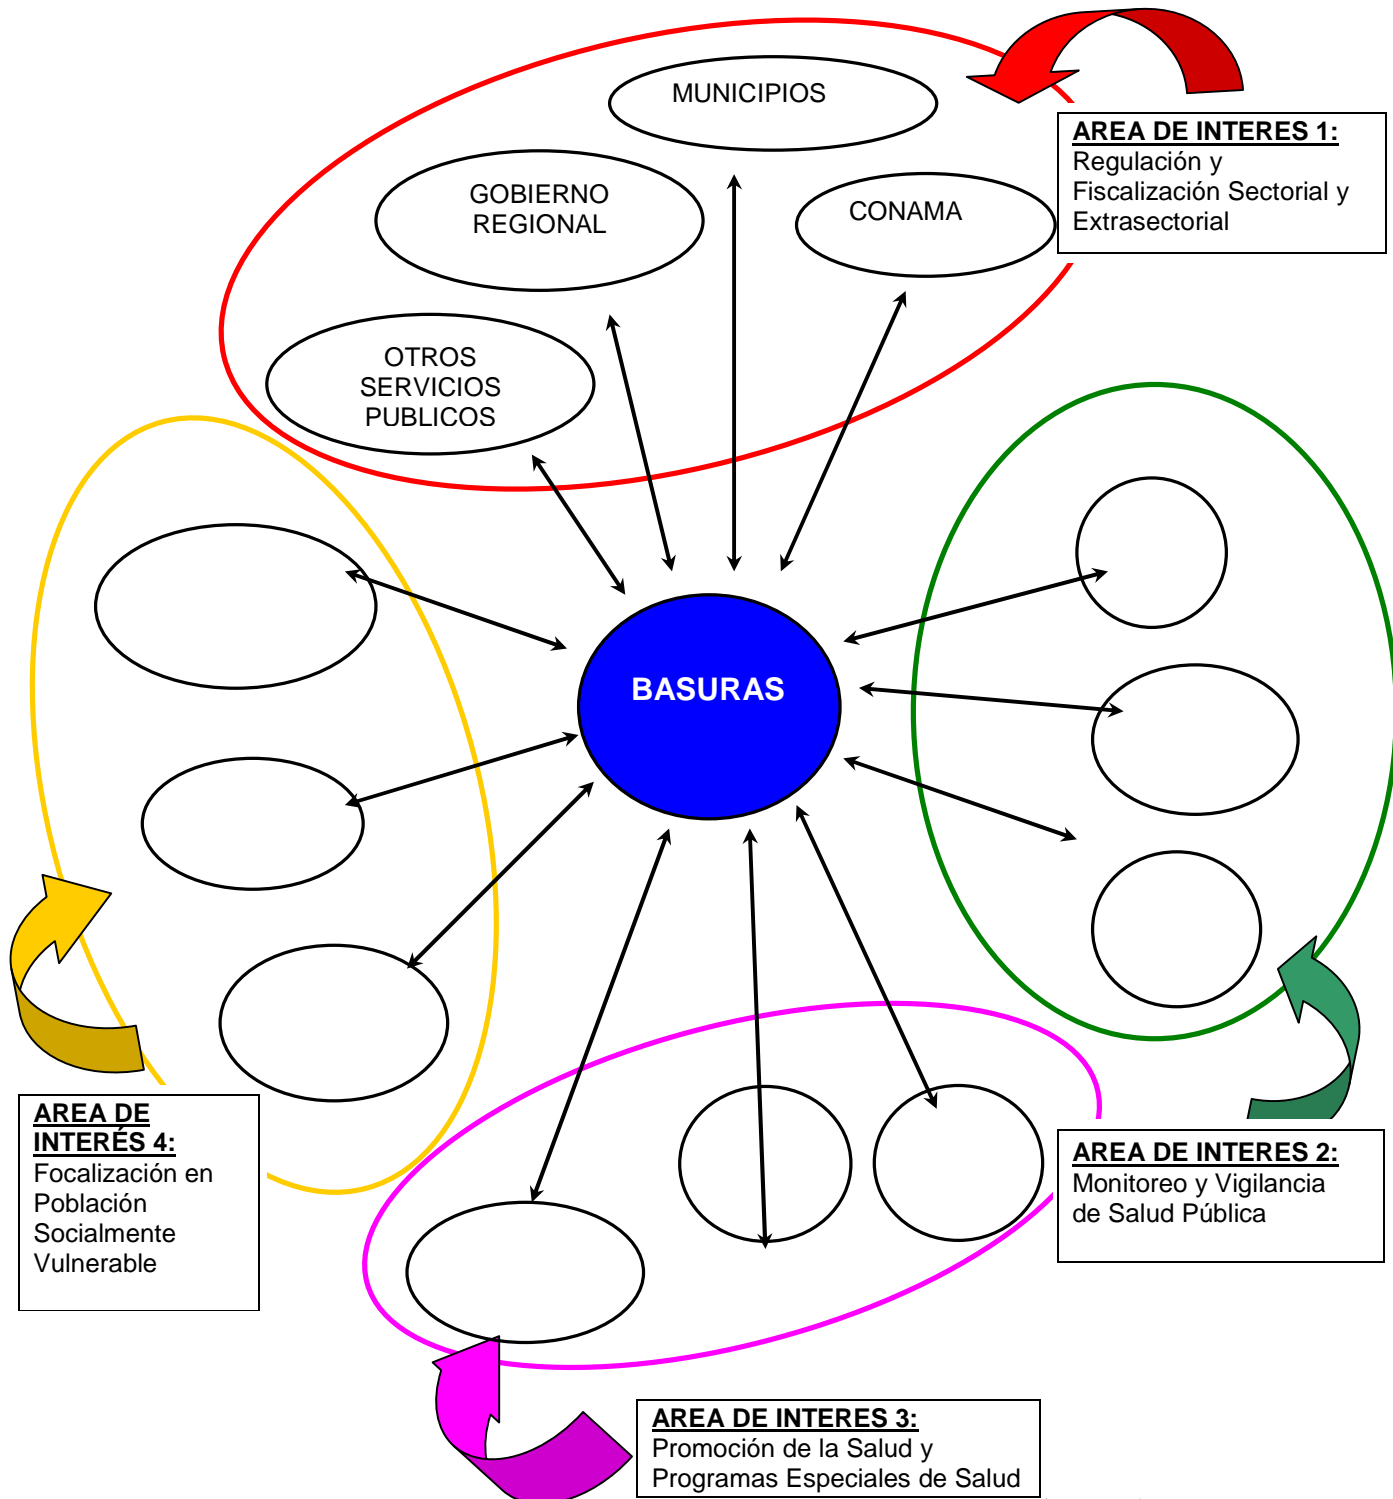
MUNICIPIOS

GOBIERNO REGIONAL

CONAMA

OTROS SERVICIOS PUBLICOS

**AREA DE INTERES 1:**
Regulación y Fiscalización Sectorial y Extrasectorial

BASURAS

**AREA DE INTERÉS 4:**
Focalización en Población Socialmente Vulnerable

**AREA DE INTERES 2:**
Monitoreo y Vigilancia de Salud Pública

**AREA DE INTERES 3:**
Promoción de la Salud y Programas Especiales de Salud